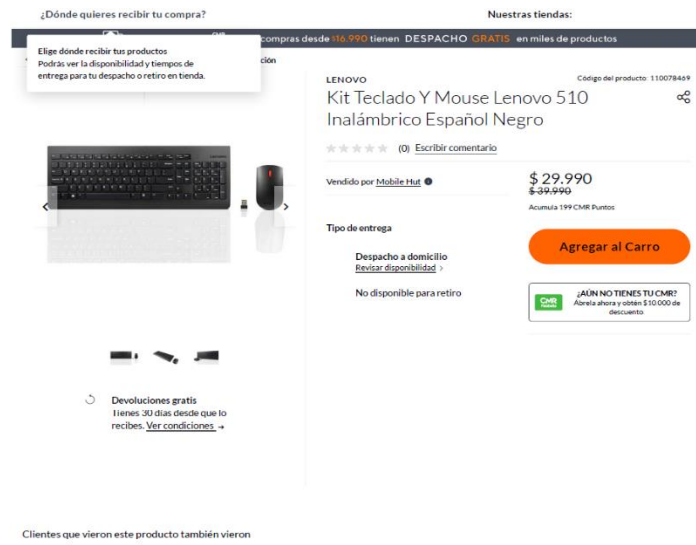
¿Dónde quieres recibir tu compra?

Nuestras tiendas:

compras desde $16.990 tienen DESPACHO GRATIS en miles de productos

Elige dónde recibir tus productos
Podrás ver la disponibilidad y tiempos de entrega para tu despacho o retiro en tienda.

ción

LENOVO

Código del producto: 110078469

Kit Teclado Y Mouse Lenovo 510 Inalámbrico Español Negro

(0) Escribir comentario

Vendido por Mobile Hut

$ 29.990
$ 39.990
Acumula 199 CMR Puntos

Tipo de entrega

Despacho a domicilio
Revisar disponibilidad >

No disponible para retiro

Agregar al Carro

CMR
¿AÚN NO TIENES TU CMR?
Ábrela ahora y obtén $10.000 de descuento

Devoluciones gratis
Tienes 30 días desde que lo recibes. Ver condiciones →

Clientes que vieron este producto también vieron